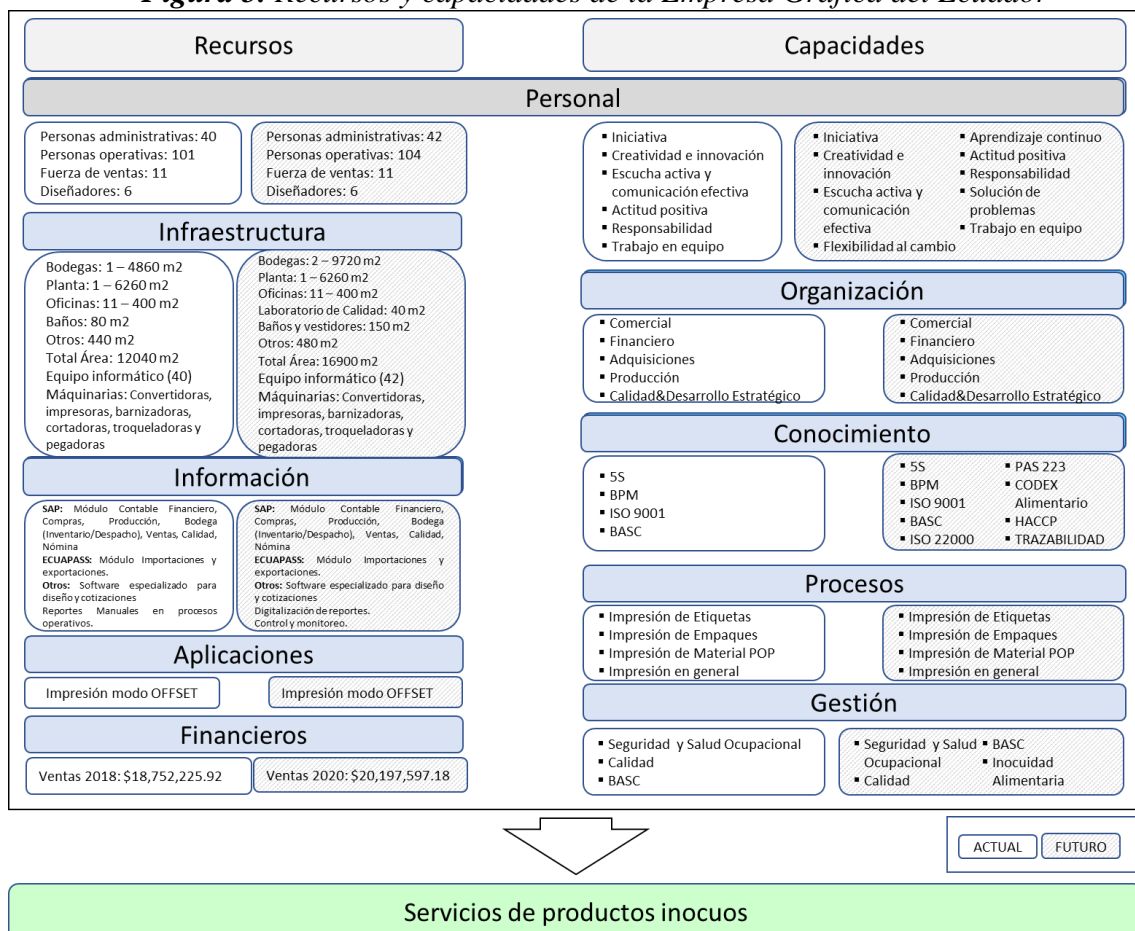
Figura 3. Recursos y capacidades de la Empresa Gráfica del Ecuador

Recursos

Capacidades

Personal

Personas administrativas: 40
Personas operativas: 101
Fuerza de ventas: 11
Diseñadores: 6

Personas administrativas: 42
Personas operativas: 104
Fuerza de ventas: 11
Diseñadores: 6

▪ Iniciativa
▪ Creatividad e innovación
▪ Escucha activa y comunicación efectiva
▪ Actitud positiva
▪ Responsabilidad
▪ Trabajo en equipo

▪ Iniciativa
▪ Creatividad e innovación
▪ Escucha activa y comunicación efectiva
▪ Flexibilidad al cambio
▪ Aprendizaje continuo
▪ Actitud positiva
▪ Responsabilidad
▪ Solución de problemas
▪ Trabajo en equipo

Infraestructura

Bodegas: 1 – 4860 m2
Planta: 1 – 6260 m2
Oficinas: 11 – 400 m2
Baños: 80 m2
Otros: 440 m2
Total Área: 12040 m2
Equipo informático (40)
Máquinarias: Convertidoras, impresoras, barnizadoras, cortadoras, troqueladoras y pegadoras

Bodegas: 2 – 9720 m2
Planta: 1 – 6260 m2
Oficinas: 11 – 400 m2
Laboratorio de Calidad: 40 m2
Baños y vestidores: 150 m2
Otros: 480 m2
Total Área: 16900 m2
Equipo informático (42)
Máquinarias: Convertidoras, impresoras, barnizadoras, cortadoras, troqueladoras y pegadoras

Organización

▪ Comercial
▪ Financiero
▪ Adquisiciones
▪ Producción
▪ Calidad&Desarrollo Estratégico

▪ Comercial
▪ Financiero
▪ Adquisiciones
▪ Producción
▪ Calidad&Desarrollo Estratégico

Información

SAP: Módulo Contable Financiero, Compras, Producción, Bodega (Inventario/Despacho) Ventas, Calidad, Nómina
ECUAPASS: Módulo Importaciones y exportaciones.
Otros: Software especializado para diseño y cotizaciones
Reportes Manuales en procesos operativos.

SAP: Módulo Contable Financiero, Compras, Producción, Bodega (Inventario/Despacho) Ventas, Calidad, Nómina
ECUAPASS: Módulo Importaciones y exportaciones.
Otros: Software especializado para diseño y cotizaciones
Digitalización de reportes.
Control y monitoreo.

Conocimiento

▪ 5S
▪ BPM
▪ ISO 9001
▪ BASC

▪ 5S
▪ BPM
▪ ISO 9001
▪ BASC
▪ ISO 22000
▪ PAS 223
▪ CODEX Alimentario
▪ HACCP
▪ TRAZABILIDAD

Procesos

▪ Impresión de Etiquetas
▪ Impresión de Empaques
▪ Impresión de Material POP
▪ Impresión en general

▪ Impresión de Etiquetas
▪ Impresión de Empaques
▪ Impresión de Material POP
▪ Impresión en general

Aplicaciones

Impresión modo OFFSET

Impresión modo OFFSET

Gestión

Financieros

Ventas 2018: $18,752,225.92

Ventas 2020: $20,197,597.18

▪ Seguridad y Salud Ocupacional
▪ Calidad
▪ BASC

▪ Seguridad y Salud Ocupacional
▪ Calidad
▪ BASC
▪ Inocuidad Alimentaria

ACTUAL
FUTURO

Servicios de productos inocuos